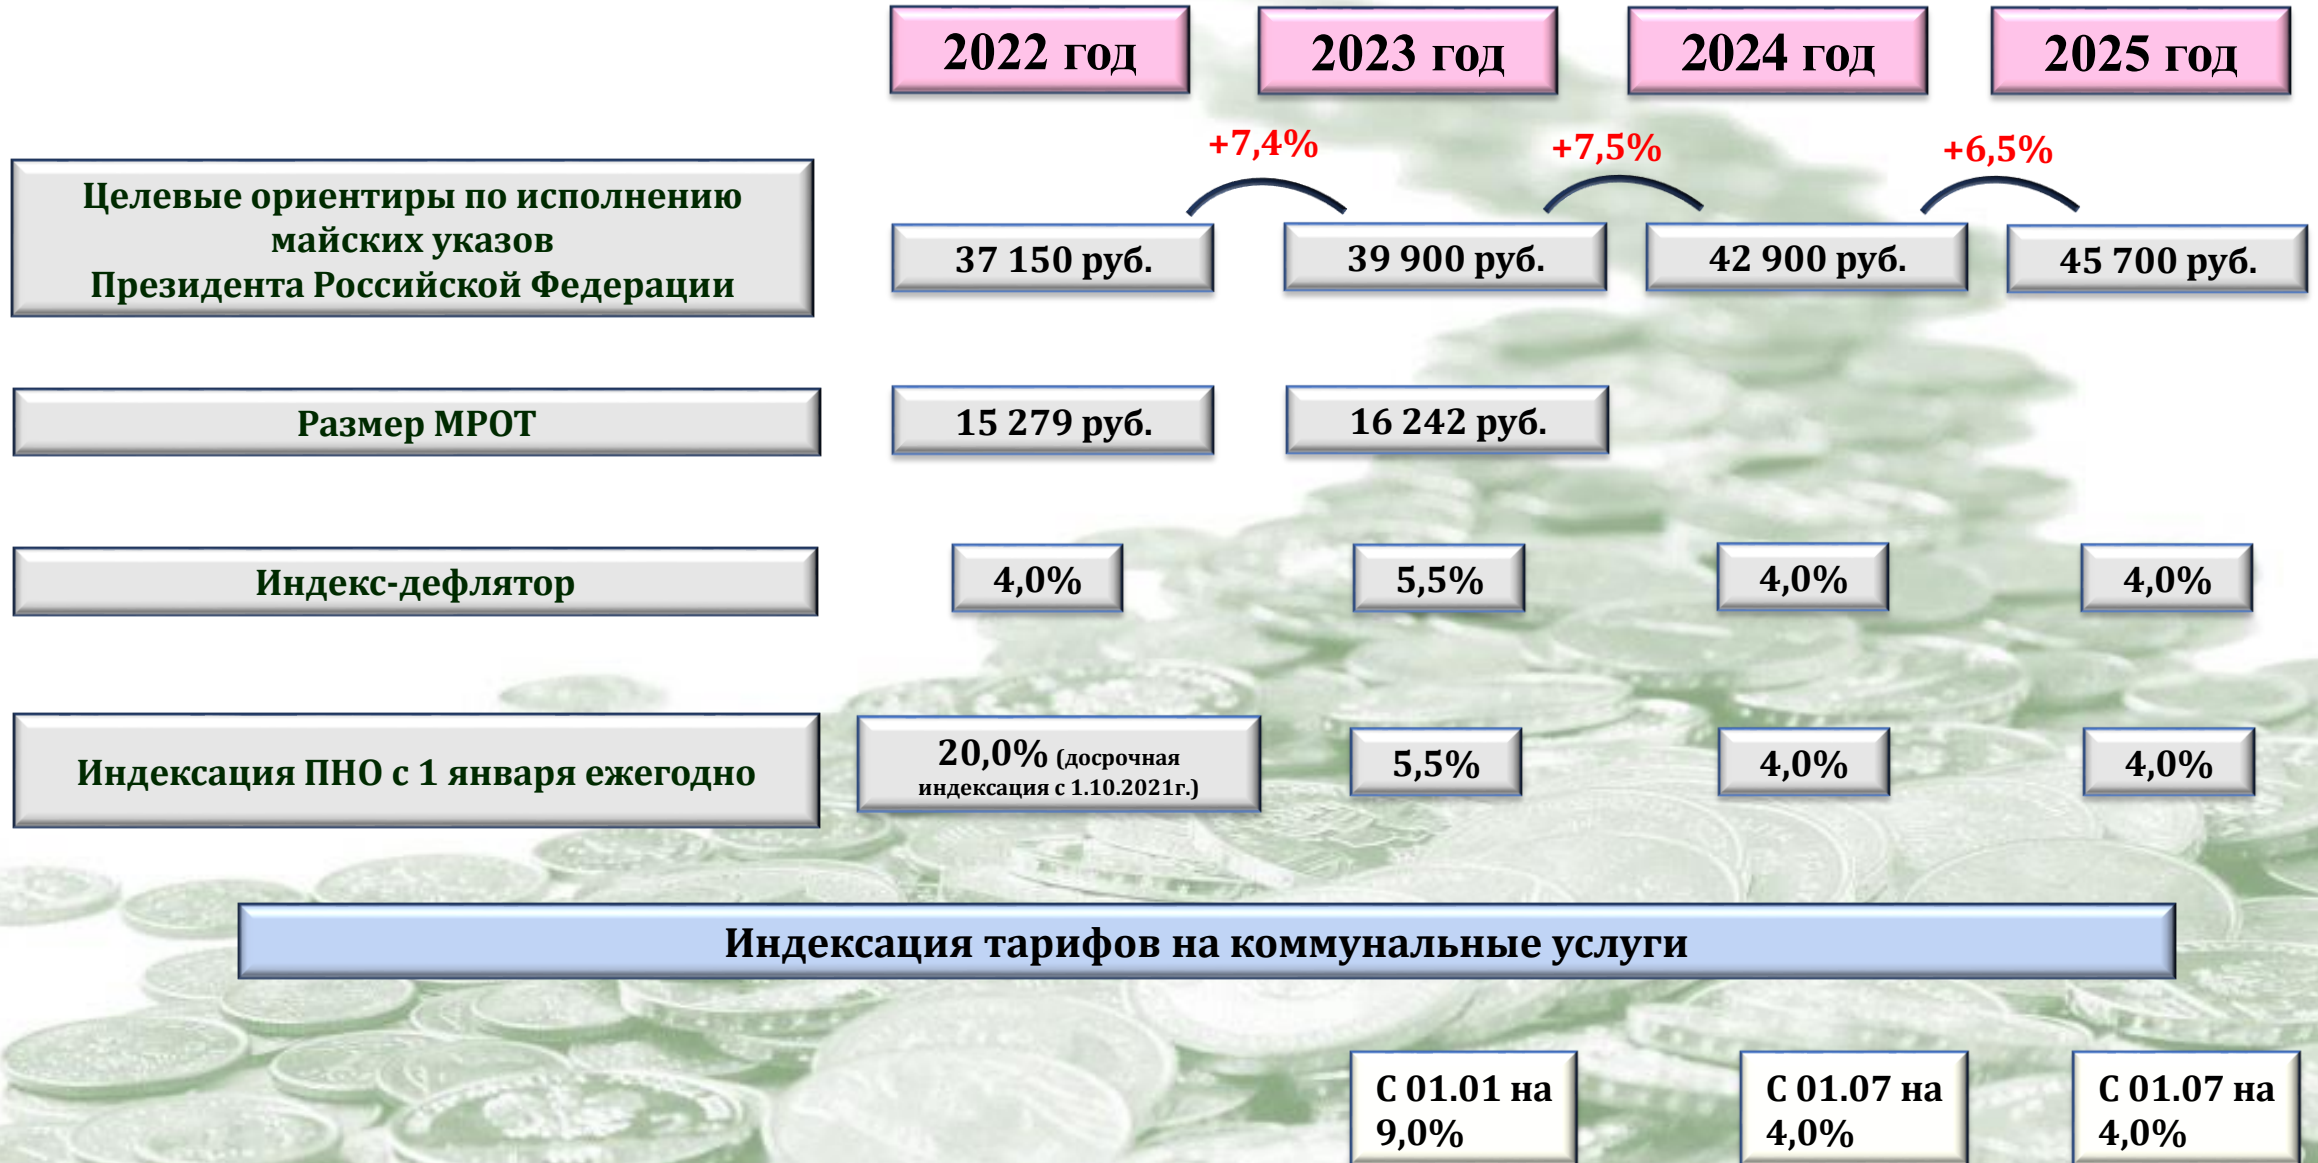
| | 2022 год | 2023 год | 2024 год | 2025 год |
|---|---|---|---|---|
| Целевые ориентиры по исполнению майских указов Президента Российской Федерации | 37 150 руб. | 39 900 руб. | 42 900 руб. | 45 700 руб. |
| Размер МРОТ | 15 279 руб. | 16 242 руб. | | |
| Индекс-дефлятор | 4,0% | 5,5% | 4,0% | 4,0% |
| Индексация ПНО с 1 января ежегодно | 20,0% (досрочная индексация с 1.10.2021г.) | 5,5% | 4,0% | 4,0% |

+7,4%
+7,5%
+6,5%

Индексация тарифов на коммунальные услуги

С 01.01 на 9,0%

С 01.07 на 4,0%

С 01.07 на 4,0%